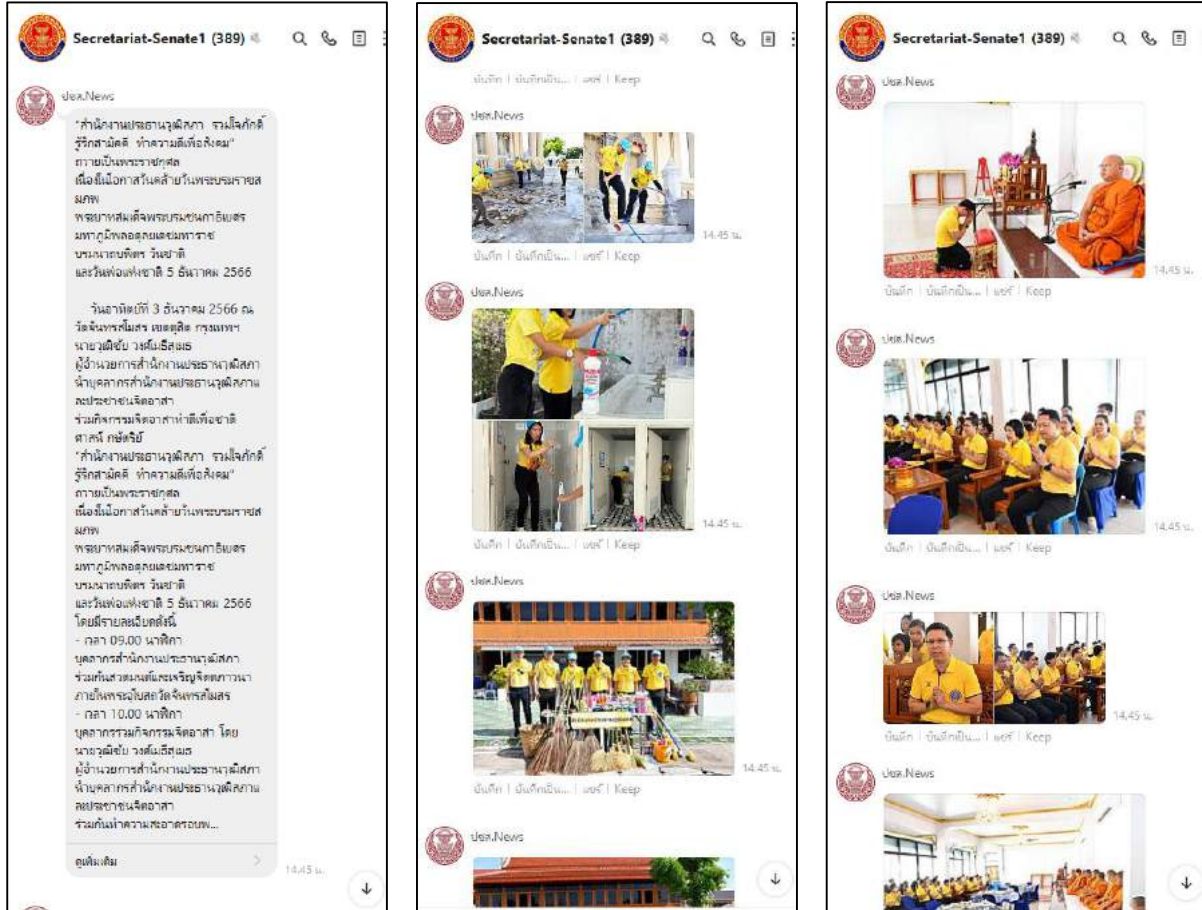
Secretariat-Senate1 (389)

ปสว.News

"สำนักงานประธานวุฒิสภา รวมใจภักดิ์ รู้รักสามัคคี ทำความดีเพื่อสังคม" ถวายเป็นพระราชกุศล เนื่องในโอกาสวันคล้ายวันพระบรมราชสมภพ พระบาทสมเด็จพระบรมชนกาธิเบศร มหาภูมิพลอดุลยเดชมหาราช บรมนาถบพิตร วันชาติ และวันพ่อแห่งชาติ 5 ธันวาคม 2566

วันอาทิตย์ที่ 3 ธันวาคม 2566 ณ วัดจันทรสโมสร เขตดุสิต กรุงเทพฯ นายวุฒิชัย วงศ์มธีสุเมธ ผู้อำนวยการสำนักงานประธานวุฒิสภา นำบุคลากรสำนักงานประธานวุฒิสภาและประชาชนจิตอาสา ร่วมกิจกรรมจิตอาสาทำดีเพื่อชาติ ศาสน์ กษัตริย์ "สำนักงานประธานวุฒิสภา รวมใจภักดิ์ รู้รักสามัคคี ทำความดีเพื่อสังคม" ถวายเป็นพระราชกุศล เนื่องในโอกาสวันคล้ายวันพระบรมราชสมภพ พระบาทสมเด็จพระบรมชนกาธิเบศร มหาภูมิพลอดุลยเดชมหาราช บรมนาถบพิตร วันชาติ และวันพ่อแห่งชาติ 5 ธันวาคม 2566 โดยมีรายละเอียดดังนี้
- เวลา 09.00 นาฬิกา บุคลากรสำนักงานประธานวุฒิสภา ร่วมกันสวดมนต์และเจริญจิตตภาวนา ภายในพระอุโบสถวัดจันทรสโมสร
- เวลา 10.00 นาฬิกา บุคลากรร่วมกิจกรรมจิตอาสา โดย นายวุฒิชัย วงศ์มธีสุเมธ ผู้อำนวยการสำนักงานประธานวุฒิสภา นำบุคลากรสำนักงานประธานวุฒิสภาและประชาชนจิตอาสา ร่วมกันทำความสะอาดรอบพ...

ดูเพิ่มเติม
14.45 น.

Secretariat-Senate1 (389)

บันทึก | บันทึกเป็น... | แชร์ | Keep

ปสว.News
14.45 น.
บันทึก | บันทึกเป็น... | แชร์ | Keep

ปสว.News
14.45 น.
บันทึก | บันทึกเป็น... | แชร์ | Keep

ปสว.News
14.45 น.
บันทึก | บันทึกเป็น... | แชร์ | Keep

ปสว.News

Secretariat-Senate1 (389)

ปสว.News
14.45 น.
บันทึก | บันทึกเป็น... | แชร์ | Keep

ปสว.News
14.45 น.
บันทึก | บันทึกเป็น... | แชร์ | Keep

ปสว.News
14.45 น.
บันทึก | บันทึกเป็น... | แชร์ | Keep

ปสว.News